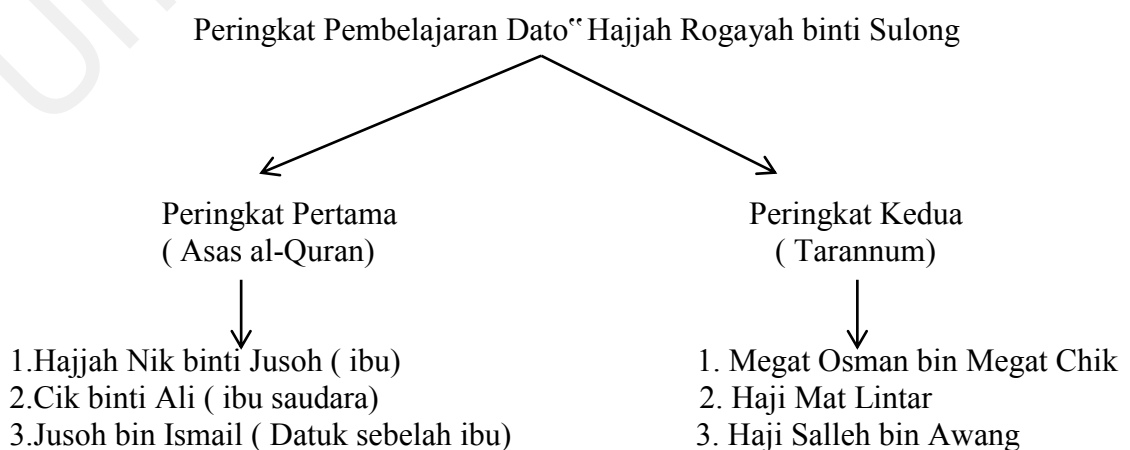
Peringkat Pembelajaran Dato" Hajjah Rogayah binti Sulong

Peringkat Pertama
( Asas al-Quran)

1.Hajjah Nik binti Jusoh ( ibu)
2.Cik binti Ali ( ibu saudara)
3.Jusoh bin Ismail ( Datuk sebelah ibu)

Peringkat Kedua
( Tarannum)

1. Megat Osman bin Megat Chik
2. Haji Mat Lintar
3. Haji Salleh bin Awang